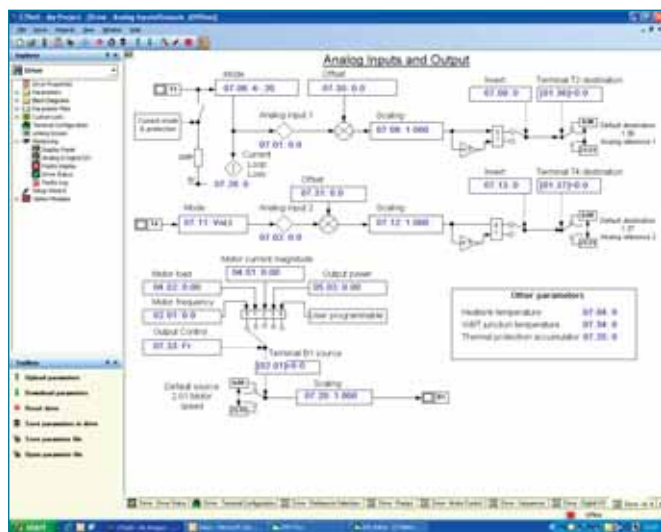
Analog Inputs and Output

Mode
07.06: 4-20

Offset
07.30: 0.0

Current mode & protection

Analog input 1

Scaling
07.08: 1.000

Invert
07.09: 0

Terminal T2 destination
[01.36]:0.0

Default destination 1.36
Analog reference 1

07.01: 0.0

Current Loop Loss

07.28: 0

Offset
07.31: 0.0

Mode
07.11: Volt

Analog input 2

Scaling
07.12: 1.000

Invert
07.13: 0

Terminal T4 destination
[01.37]:0.0

Default destination 1.37
Analog reference 2

07.02: 0.0

Motor current magnitude
04.01: 0.00

Motor load
04.02: 0.00

Output power
05.03: 0.00

Motor frequency
02.01: 0.0

User programmable

Output Control
07.33: Fr

Terminal B1 source
[02.01]:0.0

Default source 2.01 Motor speed

Scaling
07.20: 1.000

B1

Other parameters
Heatsink temperature 07.04: 0
IGBT junction temperature 07.34: 0
Thermal protection accumulator 07.35: 0

Explorer

Toolbox
Upload parameters
Download parameters
Reset drive
Save parameters in drive
Save parameters file
Open parameters file

Offline

start